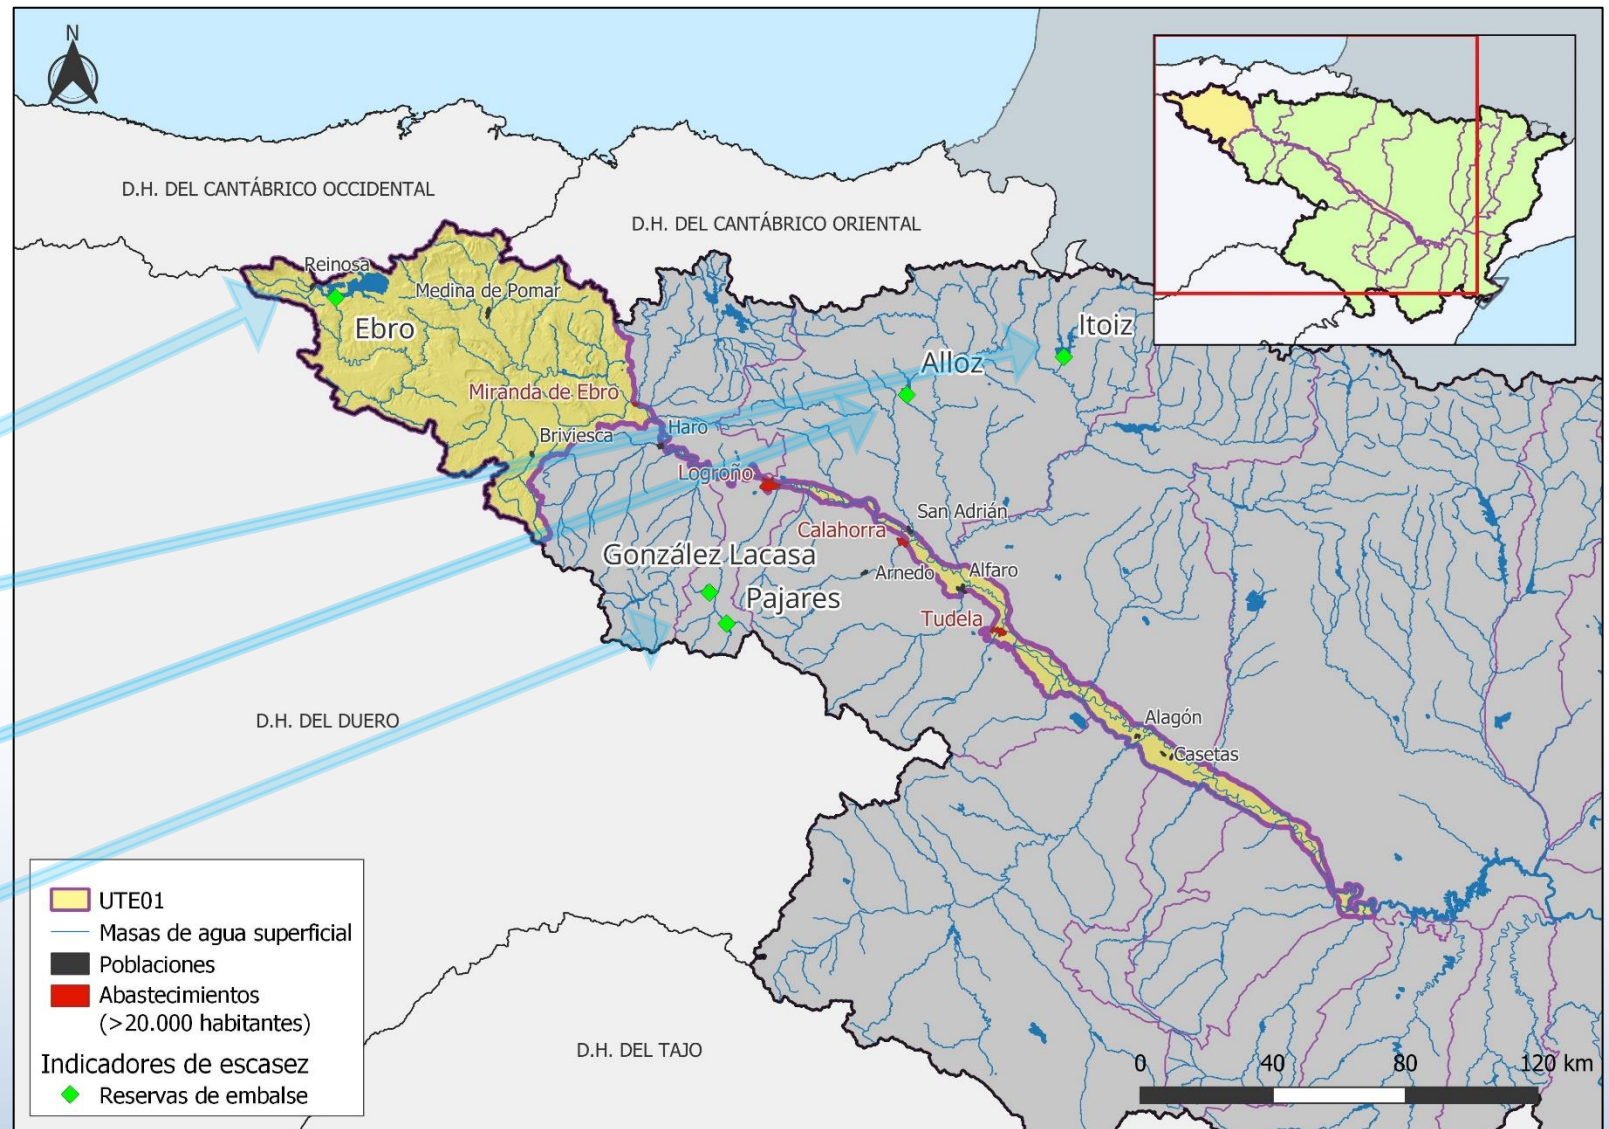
N

D.H. DEL CANTÁBRICO OCCIDENTAL

D.H. DEL CANTÁBRICO ORIENTAL

Reinosa
Medina de Pomar
Ebro
Miranda de Ebro
Briviesca
Haro
Logroño
Itoiz
Alloz
San Adrián
Calahorra
González Lacasa
Arnedo
Alfaro
Pajares
Tudela
Alagón
Casetas

D.H. DEL DUERO

D.H. DEL TAJO

UTE01
Masas de agua superficial
Poblaciones
Abastecimientos (>20.000 habitantes)
Indicadores de escasez
Reservas de embalse

0 40 80 120 km